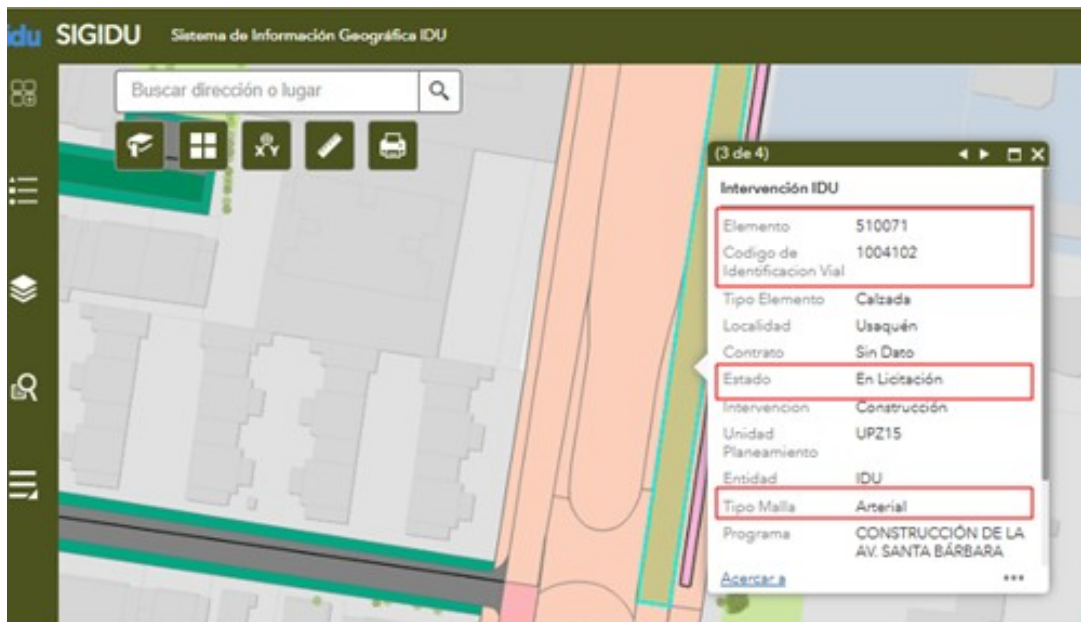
idu SIGIDU Sistema de Información Geográfica IDU

Buscar dirección o lugar

XY

(3 de 4)

Intervención IDU

| | |
|---|---|
| Elemento | 510071 |
| Codigo de Identificacion Vial | 1004102 |
| Tipo Elemento | Calzada |
| Localidad | Usaquén |
| Contrato | Sin Dato |
| Estado | En Licitación |
| Intervencion | Construcción |
| Unidad Planeamiento | UPZ15 |
| Entidad | IDU |
| Tipo Malla | Arterial |
| Programa | CONSTRUCCIÓN DE LA AV. SANTA BÁRBARA |

Acercar a ...